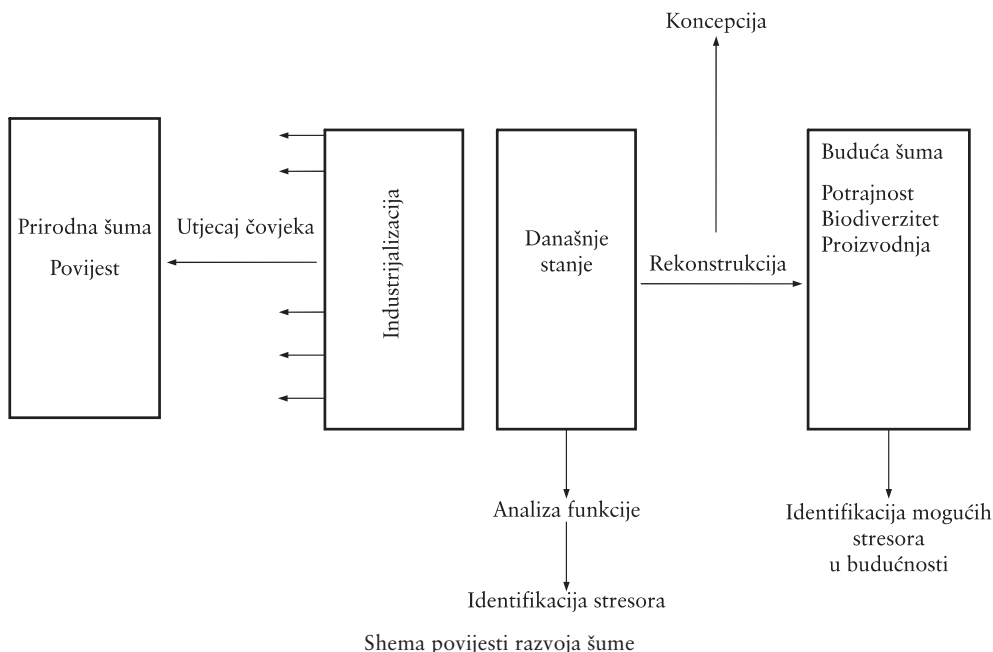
Koncepcija

Prirodna šuma

Povijest

Utjecaj čovjeka

Industrijalizacija

Današnje stanje

Rekonstrukcija

Buduća šuma

Potrajnost
Biodiverzitet
Proizvodnja

Analiza funkcije

Identifikacija stresora

Identifikacija mogućih stresora u budućnosti

Shema povijesti razvoja šume